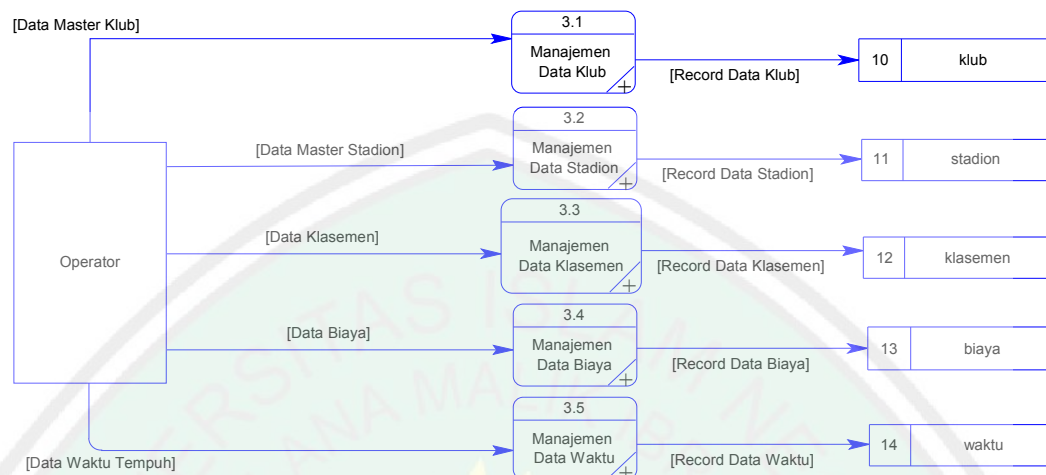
[Data Master Klub]

3.1
Manajemen Data Klub

[Record Data Klub]

| 10 | klub |
|---|---|

[Data Master Stadion]

3.2
Manajemen Data Stadion

[Record Data Stadion]

| 11 | stadion |
|---|---|

Operator

[Data Klasemen]

3.3
Manajemen Data Klasemen

[Record Data Klasemen]

| 12 | klasemen |
|---|---|

[Data Biaya]

3.4
Manajemen Data Biaya

[Record Data Biaya]

| 13 | biaya |
|---|---|

[Data Waktu Tempuh]

3.5
Manajemen Data Waktu

[Record Data Waktu]

| 14 | waktu |
|---|---|